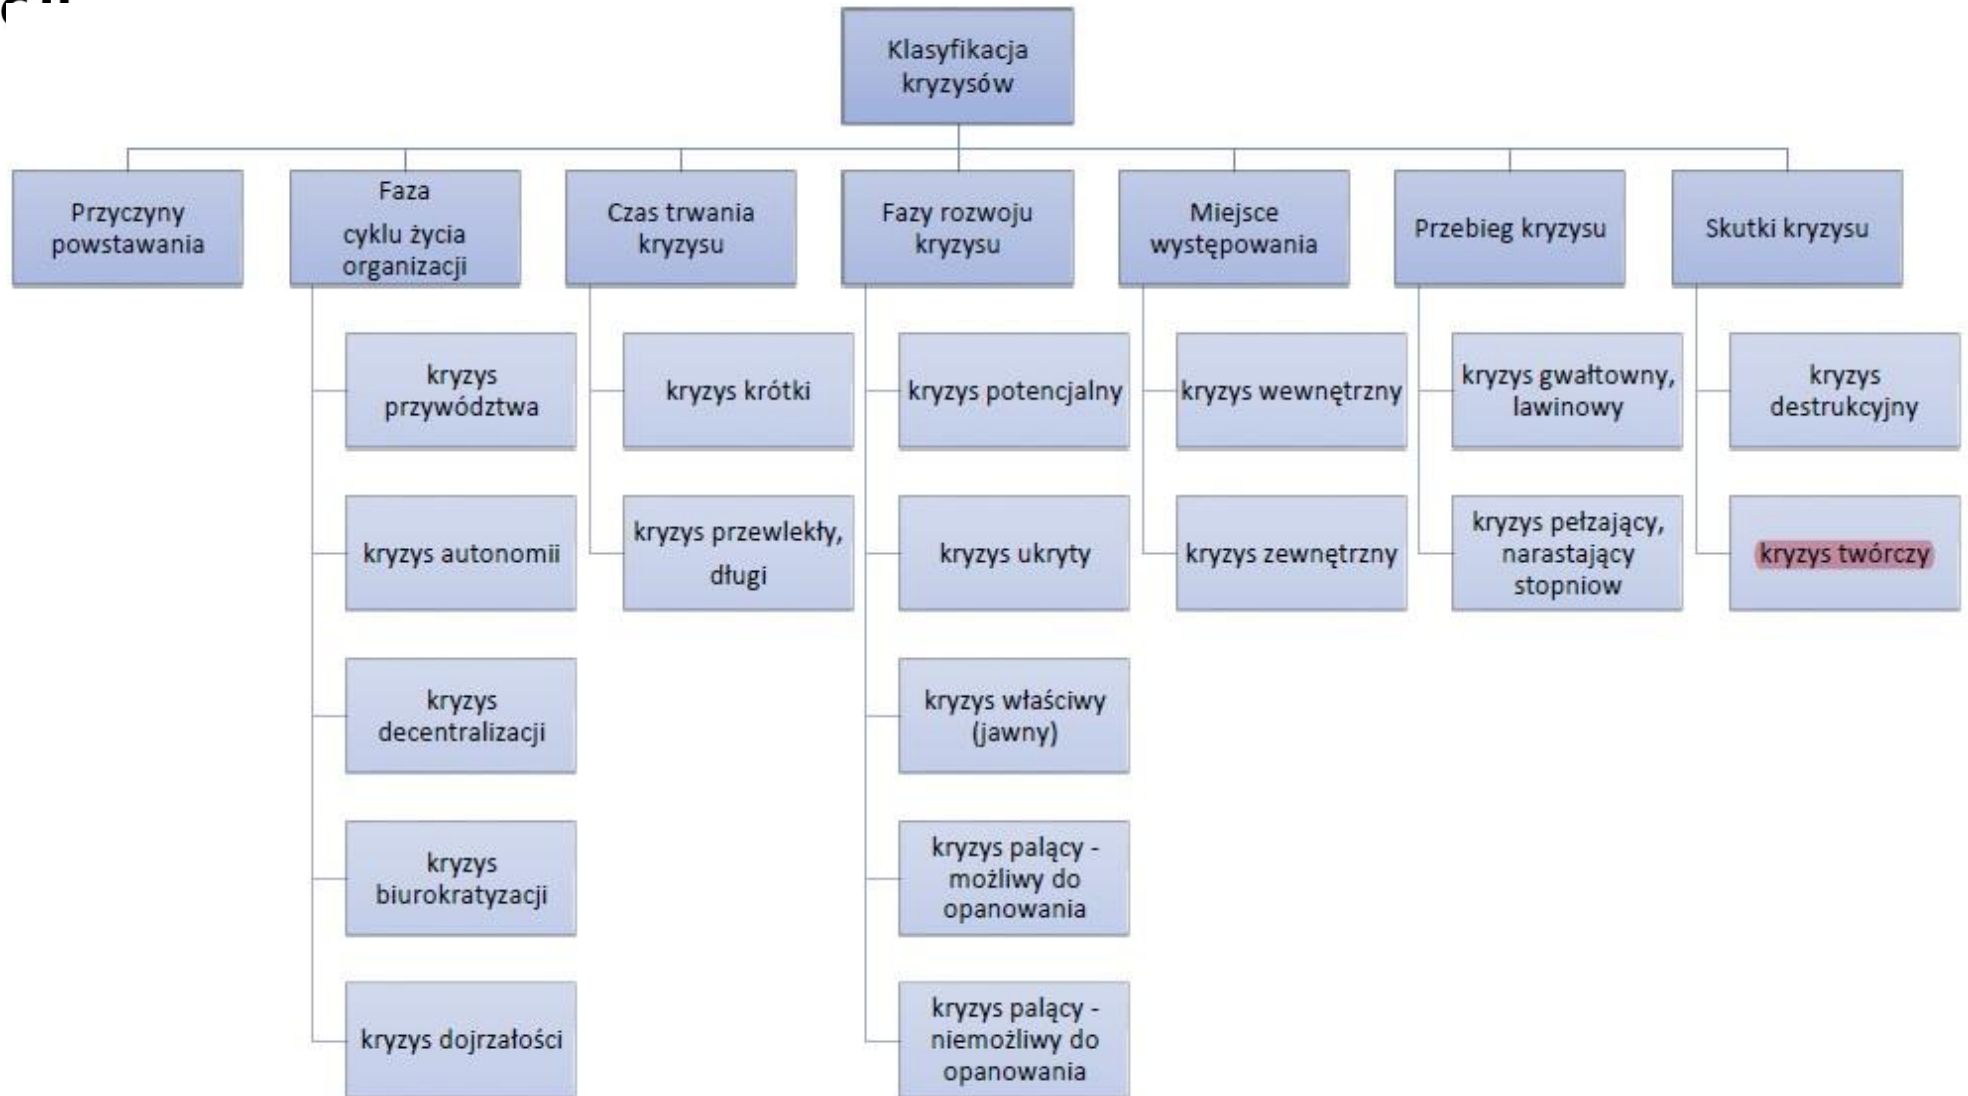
Klasyfikacja kryzysów

Przyczyny powstawania

Faza cyklu życia organizacji

kryzys przywództwa

kryzys autonomii

kryzys decentralizacji

kryzys biurokratyzacji

kryzys dojrzałości

Czas trwania kryzysu

kryzys krótki

kryzys przewlekły, długi

Fazy rozwoju kryzysu

kryzys potencjalny

kryzys ukryty

kryzys właściwy (jawny)

kryzys palący - możliwy do opanowania

kryzys palący - niemożliwy do opanowania

Miejsce występowania

kryzys wewnętrzny

kryzys zewnętrzny

Przebieg kryzysu

kryzys gwałtowny, lawinowy

kryzys pełzający, narastający stopniow

Skutki kryzysu

kryzys destrukcyjny

kryzys twórczy